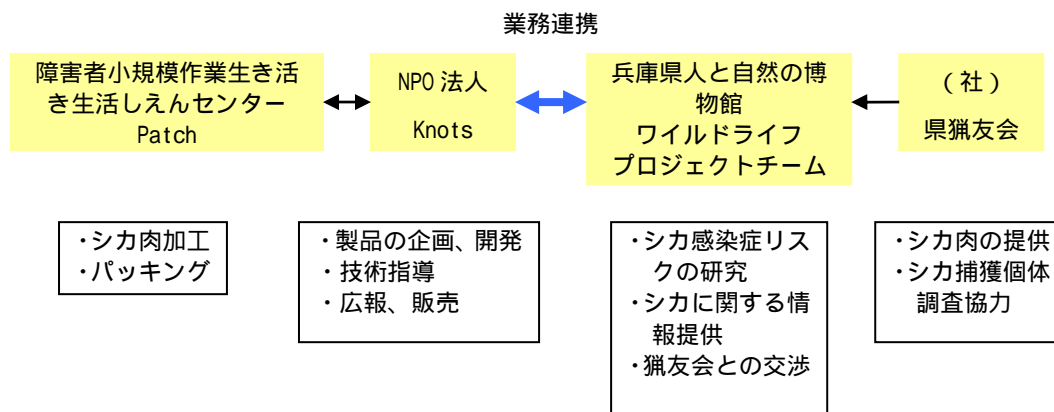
業務連携

障害者小規模作業生き活き生活しえんセンター Patch

NPO 法人 Knots

兵庫県人と自然の博物館 ワイルドライフ プロジェクトチーム

（社） 県猟友会

・シカ肉加工
・パッキング

・製品の企画、開発
・技術指導
・広報、販売

・シカ感染症リスクの研究
・シカに関する情報提供
・猟友会との交渉

・シカ肉の提供
・シカ捕獲個体調査協力